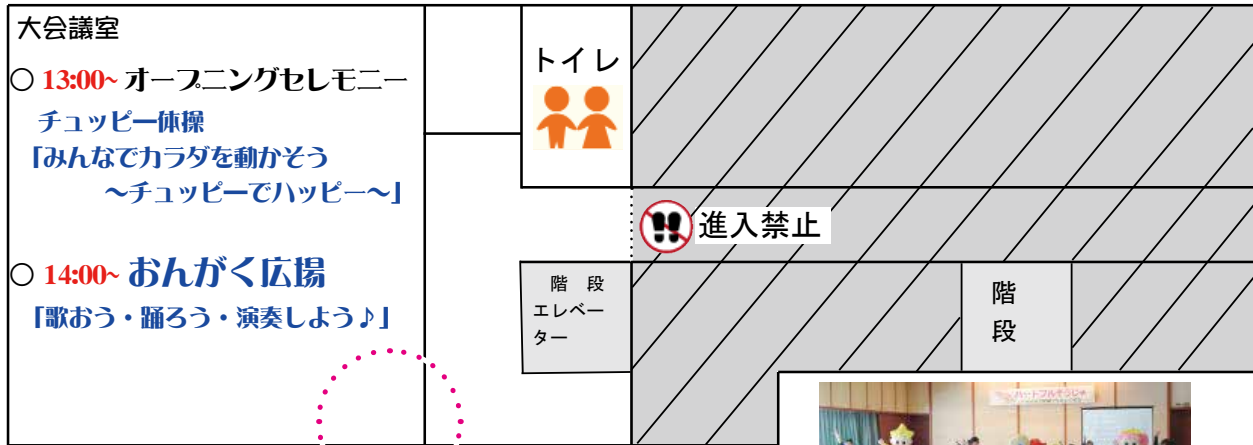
大会議室

○ 13:00~ オープニングセレモニー

チュッピー体操
「みんなでカラダを動かそう
～チュッピーでハッピー～」

○ 14:00~ おんがく広場
「歌おう・踊ろう・演奏しよう♪」

トイレ

進入禁止

階段
エレベーター

階段

ハートフルそうじゃ